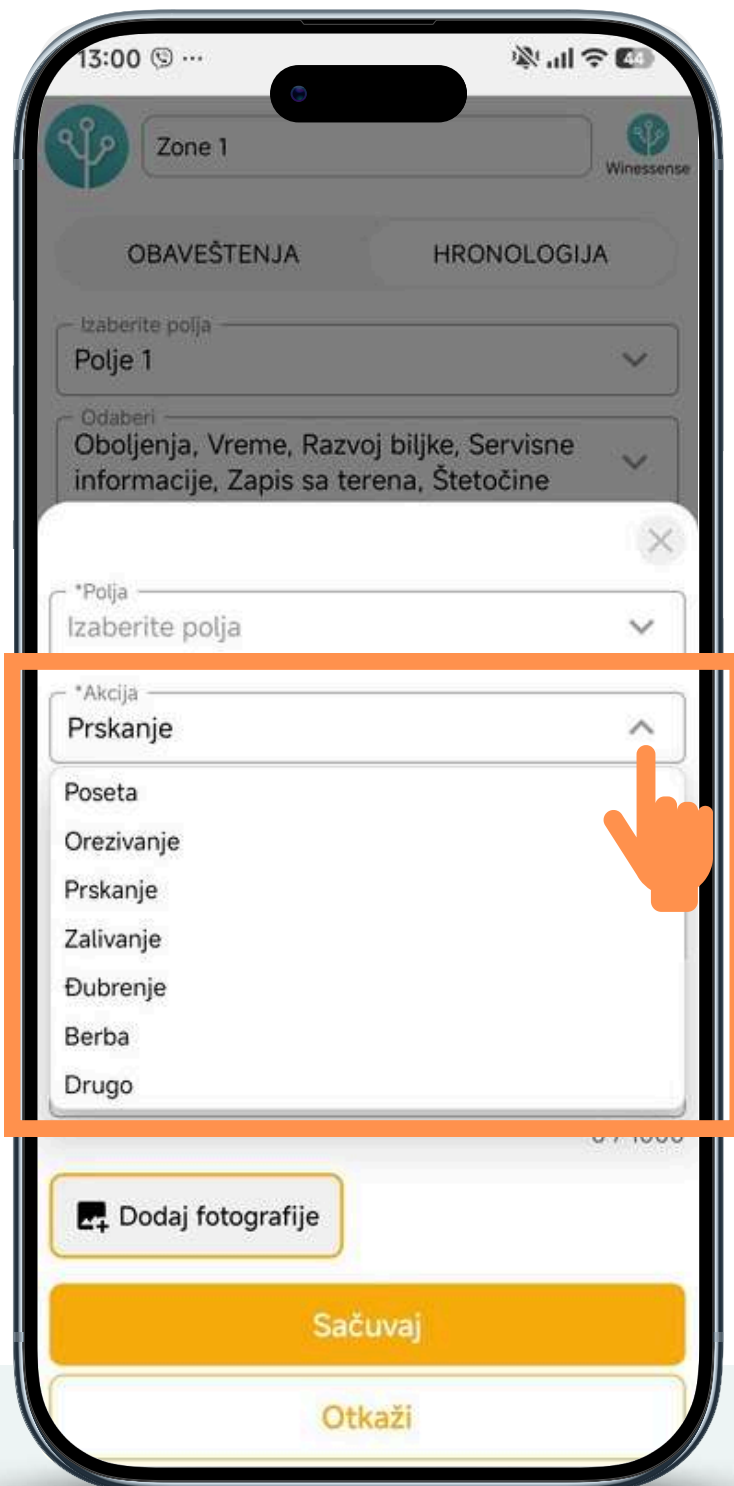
13:00 ⋯

44

Zone 1

Winessense

OBAVEŠTENJA

HRONOLOGIJA

Izaberite polja
Polje 1

Odaberi
Oboljenja, Vreme, Razvoj biljke, Servisne informacije, Zapis sa terena, Štetočine

*Polja
Izaberite polja

*Akcija
Prskanje

Poseta
Orezivanje
Prskanje
Zalivanje
Đubrenje
Berba
Drugo

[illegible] / 1000

Dodaj fotografije

Sačuvaj

Otkaži